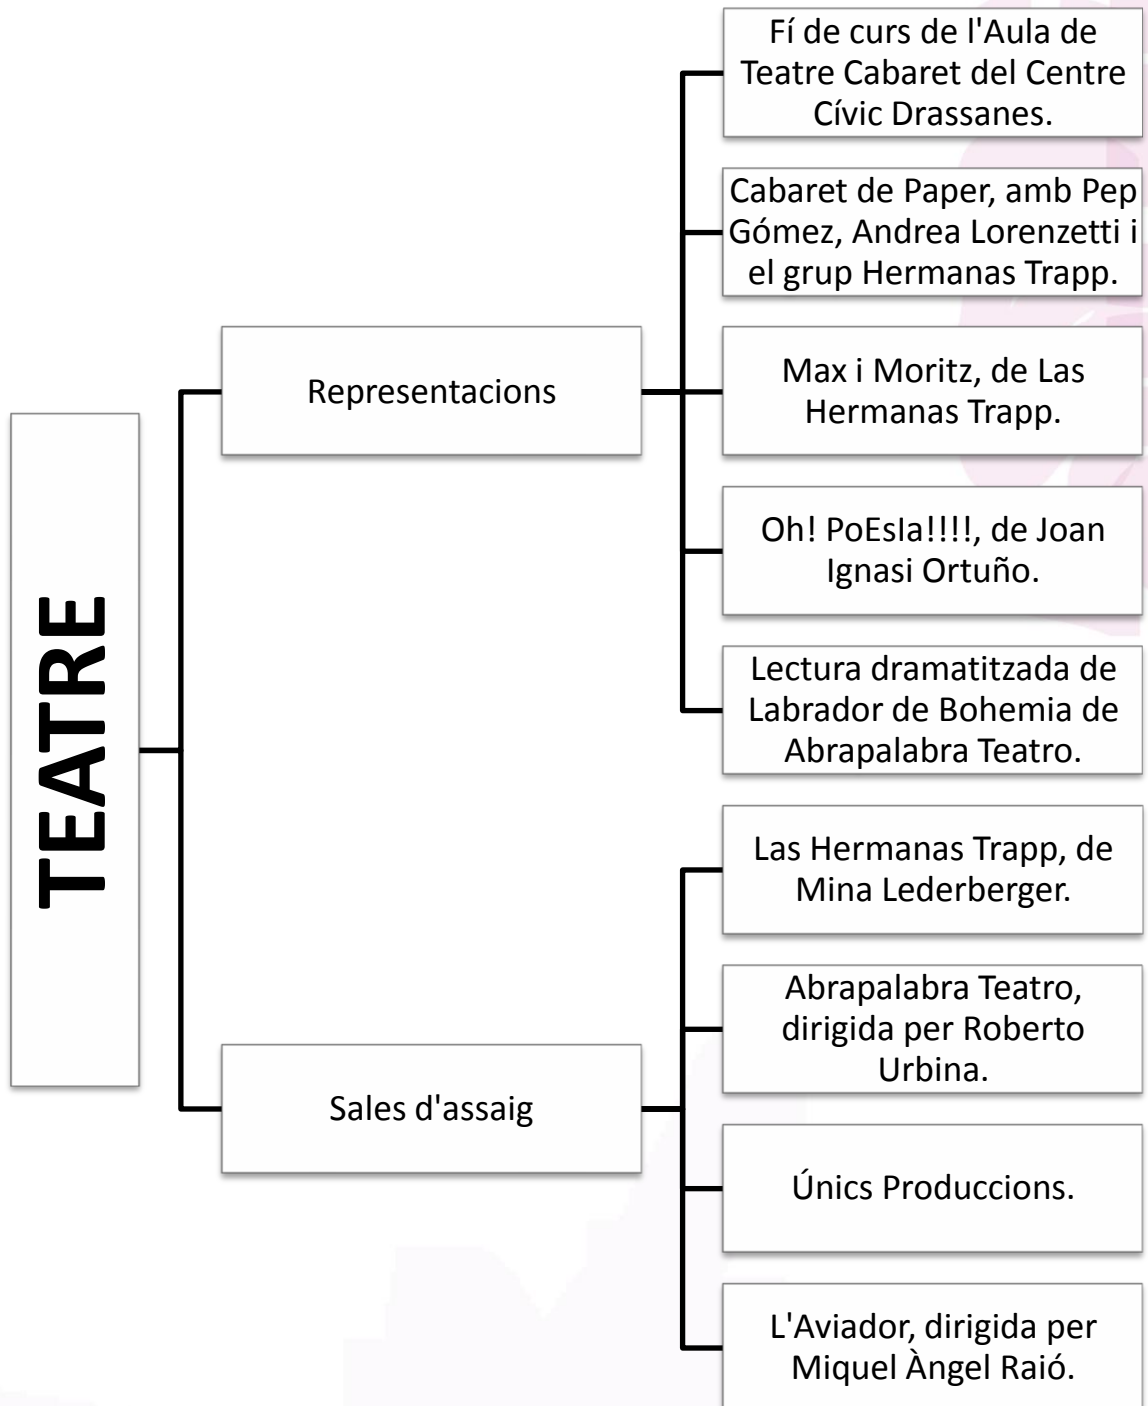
TEATRE

Representacions

Fí de curs de l'Aula de Teatre Cabaret del Centre Cívic Drassanes.

Cabaret de Paper, amb Pep Gómez, Andrea Lorenzetti i el grup Hermanas Trapp.

Max i Moritz, de Las Hermanas Trapp.

Oh! PoEsIa!!!!, de Joan Ignasi Ortuño.

Lectura dramatitzada de Labrador de Bohemia de Abrapalabra Teatro.

Sales d'assaig

Las Hermanas Trapp, de Mina Lederberger.

Abrapalabra Teatro, dirigida per Roberto Urbina.

Únics Produccions.

L'Aviador, dirigida per Miquel Àngel Raió.